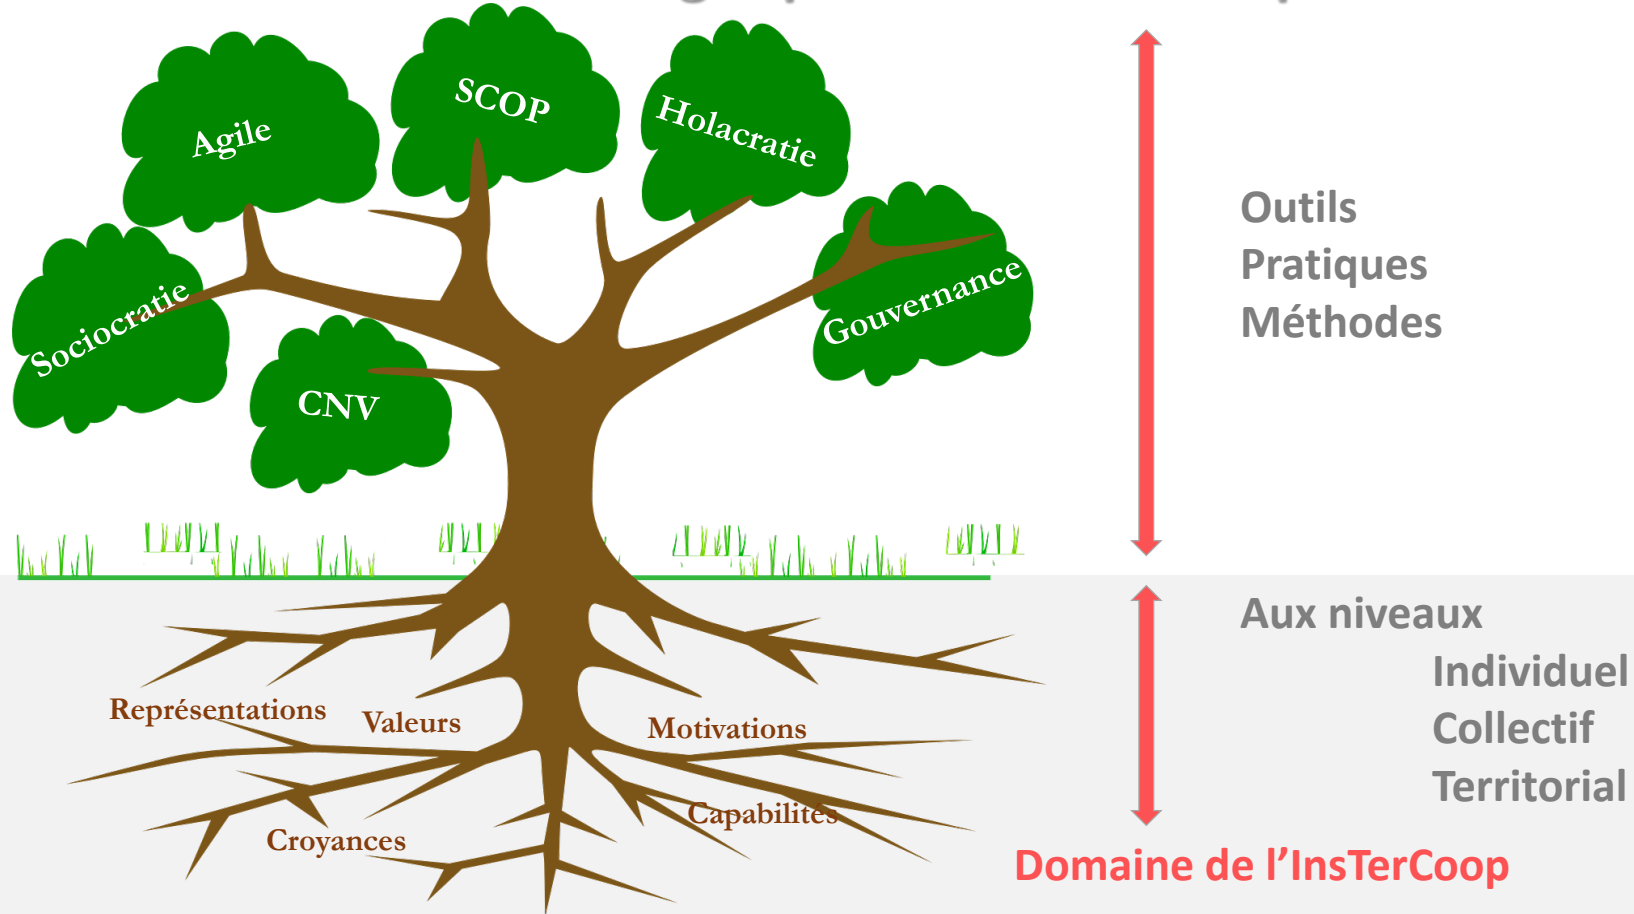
Agile

SCOP

Holacratie

Sociocratie

CNV

Gouvernance

Outils
Pratiques
Méthodes

Représentations

Valeurs

Motivations

Capabilites

Croyances

Aux niveaux
Individuel
Collectif
Territorial

Domaine de l'InsTerCoop